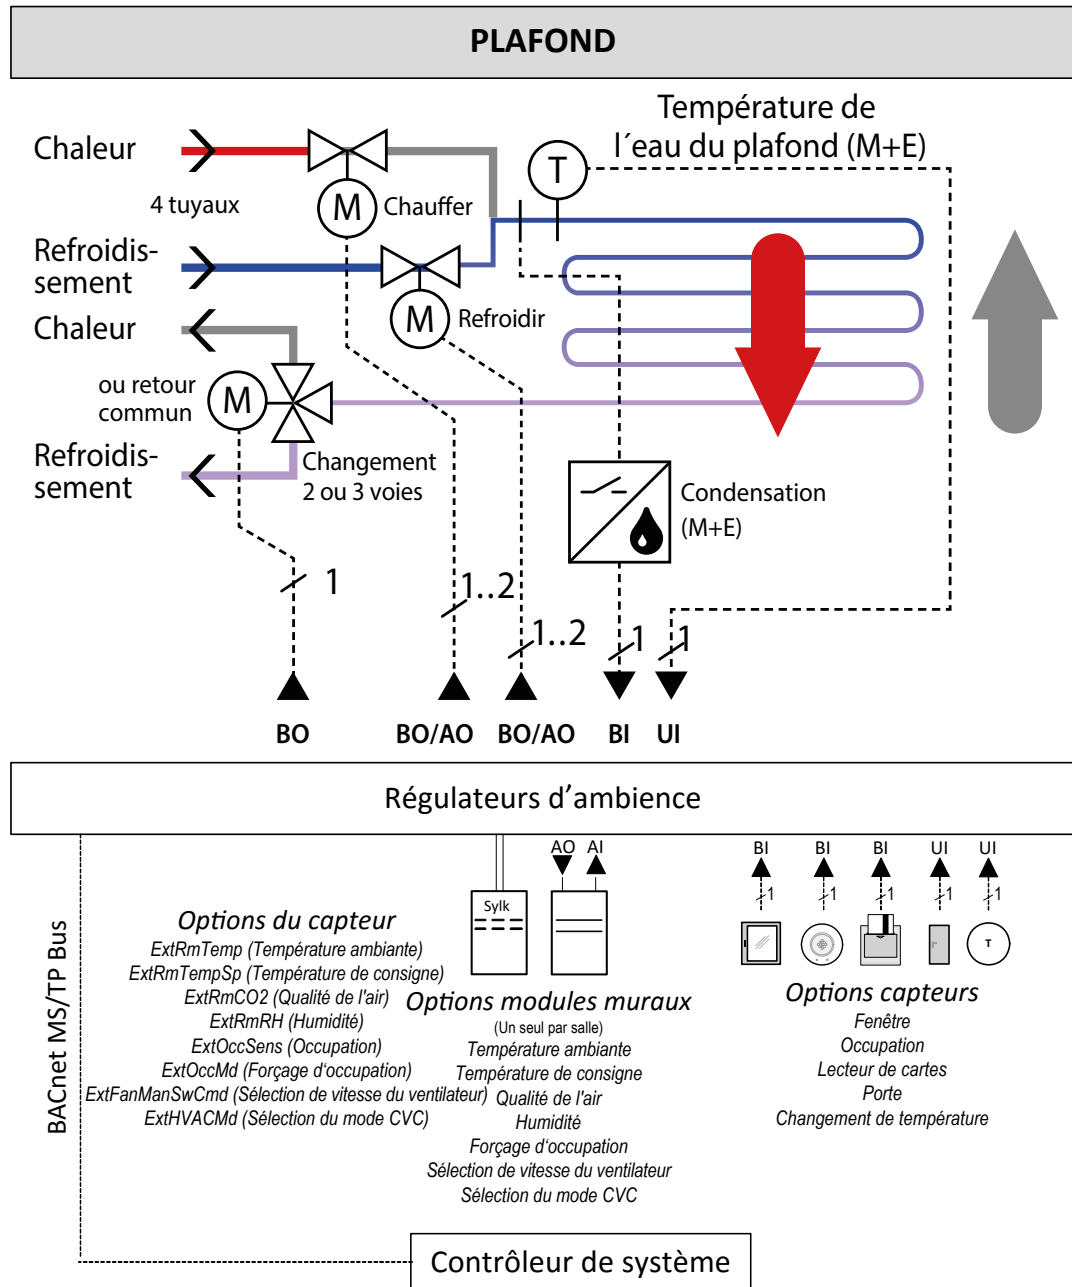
PLAFOND

Chaleur

4 tuyaux

M Chauffer

Refroidissement

M Refroidir

Chaleur

ou retour commun

M

Refroidissement

Changement 2 ou 3 voies

T

Température de l´eau du plafond (M+E)

Condensation (M+E)

1

1..2

1..2

1

1

BO

BO/AO

BO/AO

BI

UI

Régulateurs d’ambience

BACnet MS/TP Bus

Options du capteur
ExtRmTemp (Température ambiante)
ExtRmTempSp (Température de consigne)
ExtRmCO2 (Qualité de l'air)
ExtRmRH (Humidité)
ExtOccSens (Occupation)
ExtOccMd (Forçage d'occupation)
ExtFanManSwCmd (Sélection de vitesse du ventilateur)
ExtHVACMd (Sélection du mode CVC)

Sylk

AO AI

Options modules muraux
(Un seul par salle)
Température ambiante
Température de consigne
Qualité de l'air
Humidité
Forçage d'occupation
Sélection de vitesse du ventilateur
Sélection du mode CVC

BI BI BI UI UI

1 1 1 1 1

T

Options capteurs
Fenêtre
Occupation
Lecteur de cartes
Porte
Changement de température

Contrôleur de système